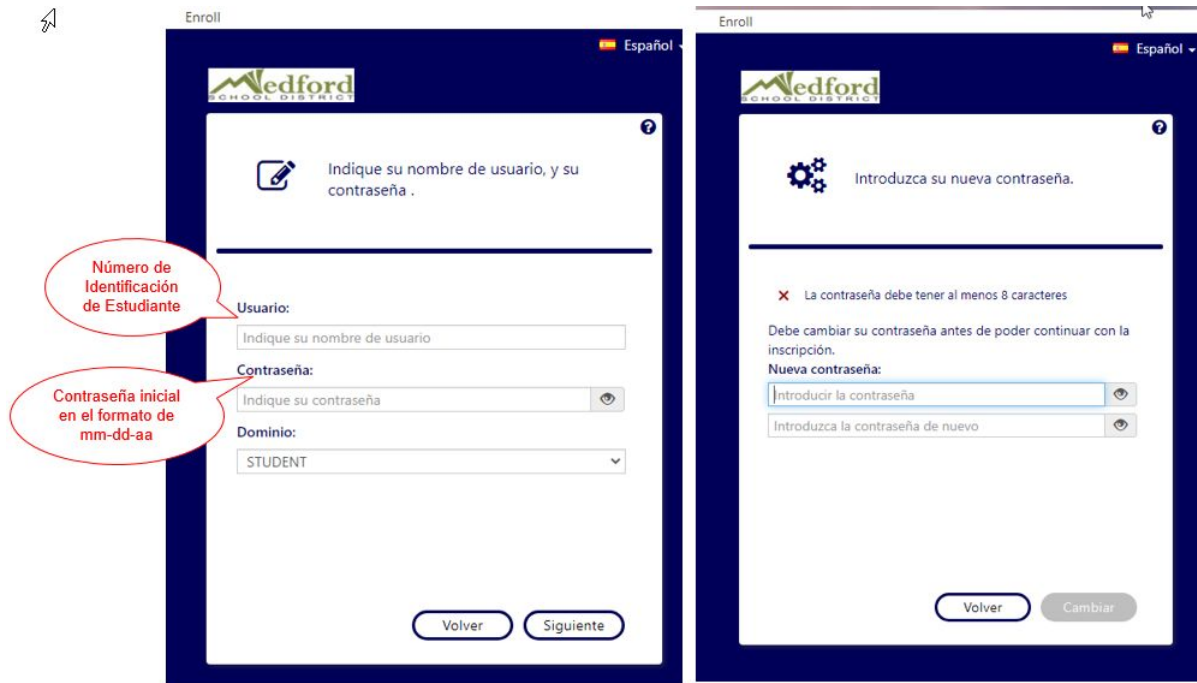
Enroll

Español

Medford
SCHOOL DISTRICT

Indique su nombre de usuario, y su contraseña .

Número de Identificación de Estudiante

Usuario:

Indique su nombre de usuario

Contraseña:

Contraseña inicial en el formato de mm-dd-aa

Indique su contraseña

Dominio:

STUDENT

Volver

Siguiente

Enroll

Español

Medford
SCHOOL DISTRICT

Introduzca su nueva contraseña.

La contraseña debe tener al menos 8 caracteres

Debe cambiar su contraseña antes de poder continuar con la inscripción.

Nueva contraseña:

Introducir la contraseña

Introduzca la contraseña de nuevo

Volver

Cambiar